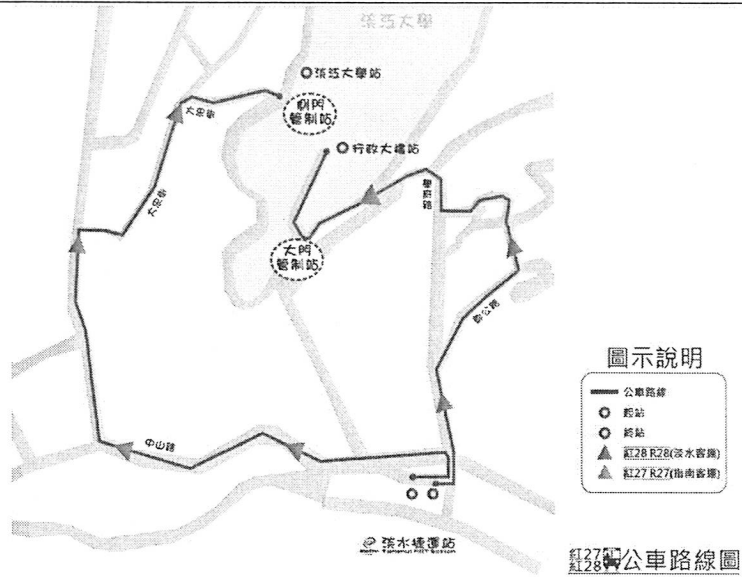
淡江大學

淡江大學站

大忠街

側門管制站

行政大樓站

學府路

大忠街

大門管制站

水源街

中山路

淡水捷運站

Tamsui MRT Station

圖示說明

公車路線

起站

終站

紅28 R28(淡水客運)

紅27 R27(指南客運)

紅27
紅28 公車路線圖